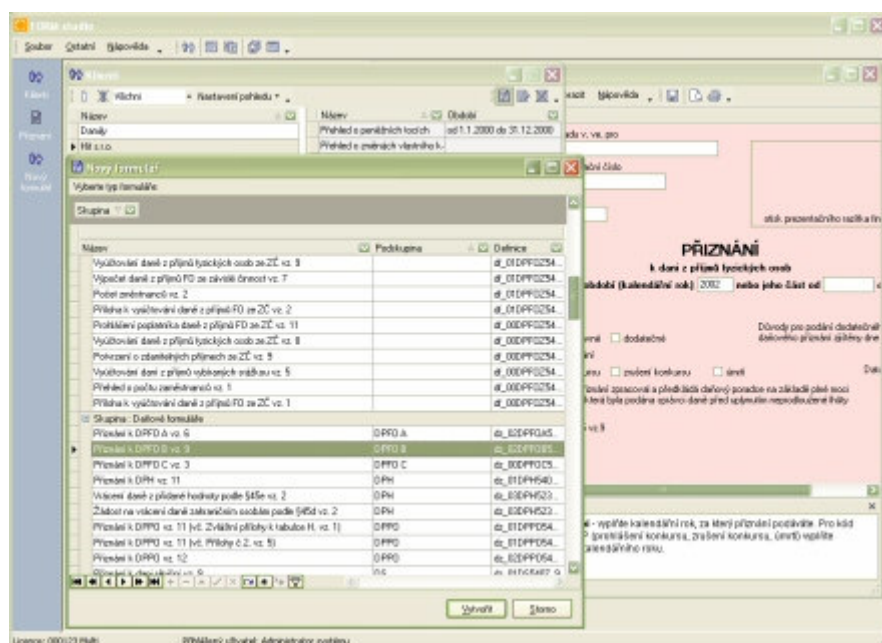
Soubor Ostatní Nápověda

Klienti
Přiznání
Nový formulář

Klienti
Všichni Nastavení pohledu
Název
Daněty
Hit s.r.o.
Název Období
Přehled o peněžních tocích od 1.1.2000 do 31.12.2000
Přehled o změnách vlastního k...

Nový formulář
Vyberte typ formuláře:
Skupina

| Název | Podskupina | Definice |
|---|---|---|
| Vyúčtování daně z příjmů fyzických osob ze ZČ vz. 9 | | df_01DPFO254... |
| Výpočet daně z příjmů FO ze závislé činnosti vz. 7 | | df_01DPFO254... |
| Počet zaměstnanců vz. 2 | | df_01DPFO254... |
| Příloha k vyúčtování daně z příjmů FO ze ZČ vz. 2 | | df_01DPFO254... |
| Prohlášení poplatníka daně z příjmů FO ze ZČ vz. 11 | | df_00DPFO254... |
| Vyúčtování daně z příjmů fyzických osob ze ZČ vz. 8 | | df_00DPFO254... |
| Potvrzení o zdanitelných příjmech ze ZČ vz. 5 | | df_00DPFO254... |
| Vyúčtování daní z příjmů vybíraných srážkou vz. 5 | | df_00DPFO254... |
| Přehled o počtu zaměstnanců vz. 1 | | df_00DPFO254... |
| Příloha k vyúčtování daně z příjmů FO ze ZČ vz. 1 | | df_00DPFO254... |
| Skupina : Daňové formuláře | | |
| Přiznání k DPFO A vz. 6 | DPFO A | dc_02DPFOA5... |
| Přiznání k DPFO B vz. 9 | DPFO B | dc_02DPFOB5... |
| Přiznání k DPFO C vz. 3 | DPFO C | dc_00DPFOC5... |
| Přiznání k DPH vz. 11 | DPH | dc_01DPH540... |
| Vrácení daně z přidané hodnoty podle §45e vz. 2 | DPH | dc_03DPH523... |
| Žádost na vrácení daně zahraničním osobám podle §45d vz. 2 | DPH | dc_03DPH523... |
| Přiznání k DPPO vz. 11 (vč. Zvláštní přílohy k tabulce H. vz. 1) | DPPO | dc_01DPPO54... |
| Přiznání k DPPO vz. 11 (vč. Přílohy č.2. vz. 5) | DPPO | dc_01DPPO54... |
| Přiznání k DPPO vz. 12 | DPPO | dc_02DPPO54... |
| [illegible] | DS | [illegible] |

Vytvořit Storno

Nápověda
... v. ve. pro
... číslo
otisk prezentačního razítka fin
PŘIZNÁNÍ
k dani z příjmů fyzických osob
období (kalendářní rok) 2002 nebo jeho část od
dodatečné
Důvody pro podání dodatečn... daňového přiznání zjištěny dne
zrušení konkursu úmrtí
Dat
... vz.9
- vyplňte kalendářní rok, za který přiznání podáváte. Pro kód P (prohlášení konkursu, zrušení konkursu, úmrtí) vyplňte kalendářního roku.

Licence: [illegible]
Přihlášený uživatel: Administrator systému